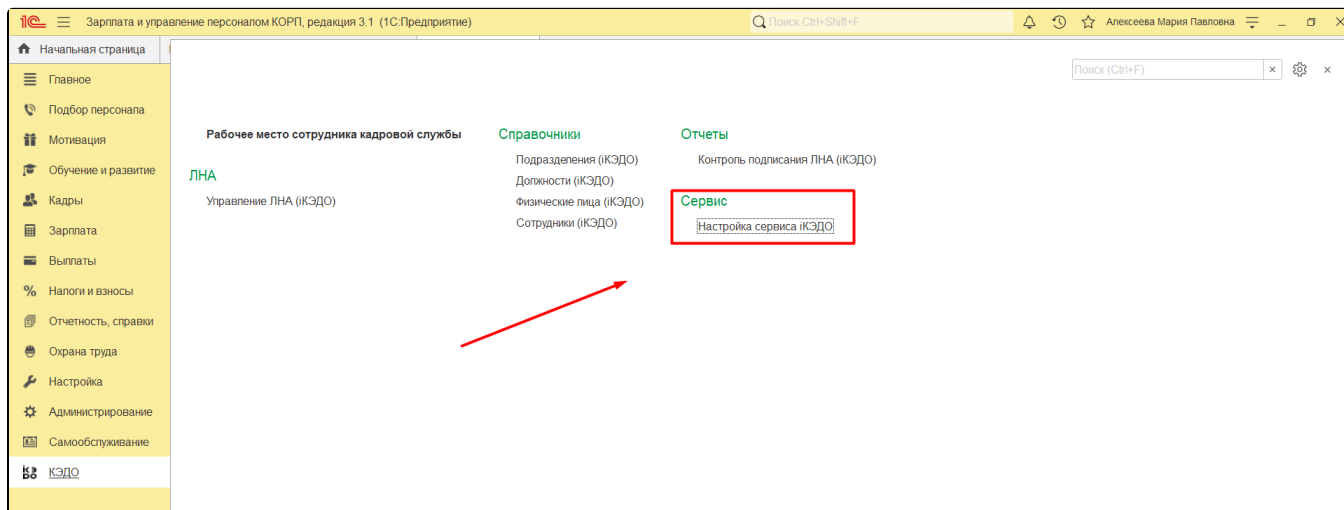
1С Зарплата и управление персоналом КОРП, редакция 3.1 (1С:Предприятие)
Поиск Ctrl+Shift+F
Алексеева Мария Павловна

Начальная страница

Главное
Подбор персонала
Мотивация
Обучение и развитие
Кадры
Зарплата
Выплаты
Налоги и взносы
Отчетность, справки
Охрана труда
Настройка
Администрирование
Самообслуживание
КЭДО

Поиск (Ctrl+F)

Рабочее место сотрудника кадровой службы

ЛНА
Управление ЛНА (iКЭДО)

Справочники
Подразделения (iКЭДО)
Должности (iКЭДО)
Физические лица (iКЭДО)
Сотрудники (iКЭДО)

Отчеты
Контроль подписания ЛНА (iКЭДО)

Сервис
Настройка сервиса iКЭДО